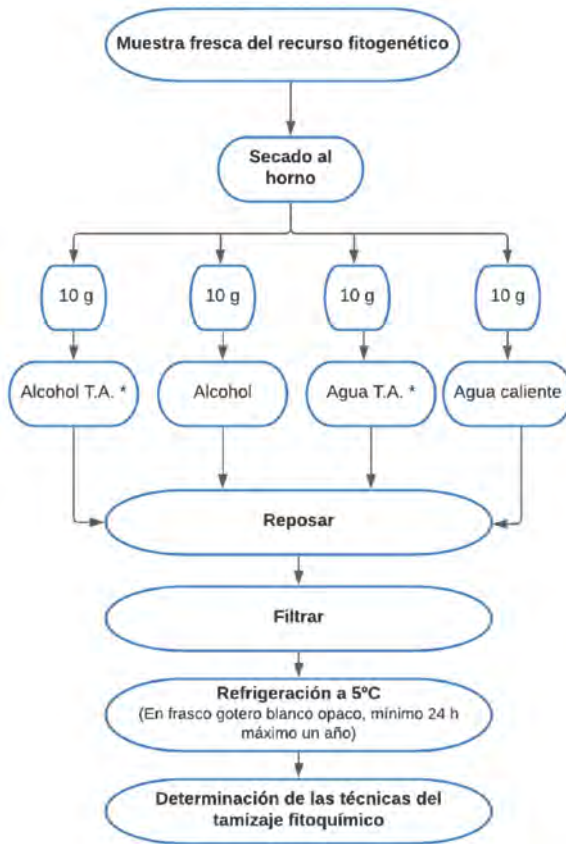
Muestra fresca del recurso fitogenético

Secado al horno

10 g

10 g

10 g

10 g

Alcohol T.A. *

Alcohol

Agua T.A. *

Agua caliente

Reposar

Filtrar

Refrigeración a 5°C
(En frasco gotero blanco opaco, mínimo 24 h máximo un año)

Determinación de las técnicas del tamizaje fitoquímico